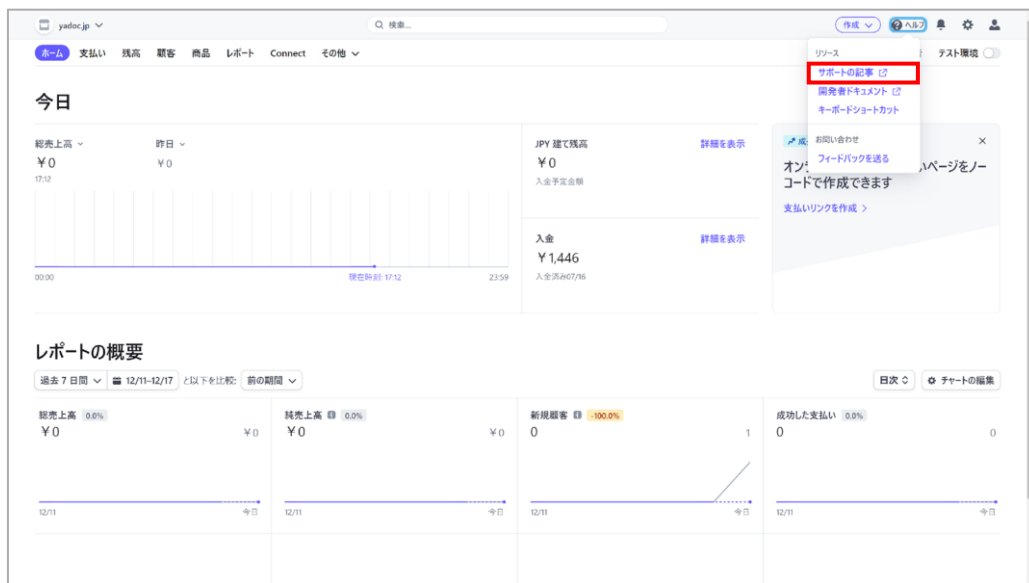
yadoc.jp

Q 検索...

作成 ヘルプ

ホーム 支払い 残高 顧客 商品 レポート Connect その他

リソース
サポートの記事
開発者ドキュメント
キーボードショートカット
お問い合わせ
フィードバックを送る

テスト環境

今日

総売上高
¥0
17:12

昨日
¥0

00:00 現在時刻: 17:12 23:59

JPY 建て残高 詳細を表示
¥0
入金予定金額

入金 詳細を表示
¥1,446
入金済み07/16

オン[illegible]ページをノーコードで作成できます
支払いリンクを作成 >

レポートの概要

過去 7 日間 12/11–12/17 と以下を比較: 前の期間

日次 チャートの編集

総売上高 0.0%
¥0 ¥0
12/11 今日

純売上高 0.0%
¥0 ¥0
12/11 今日

新規顧客 -100.0%
0 1
12/11 今日

成功した支払い 0.0%
0 0
12/11 今日